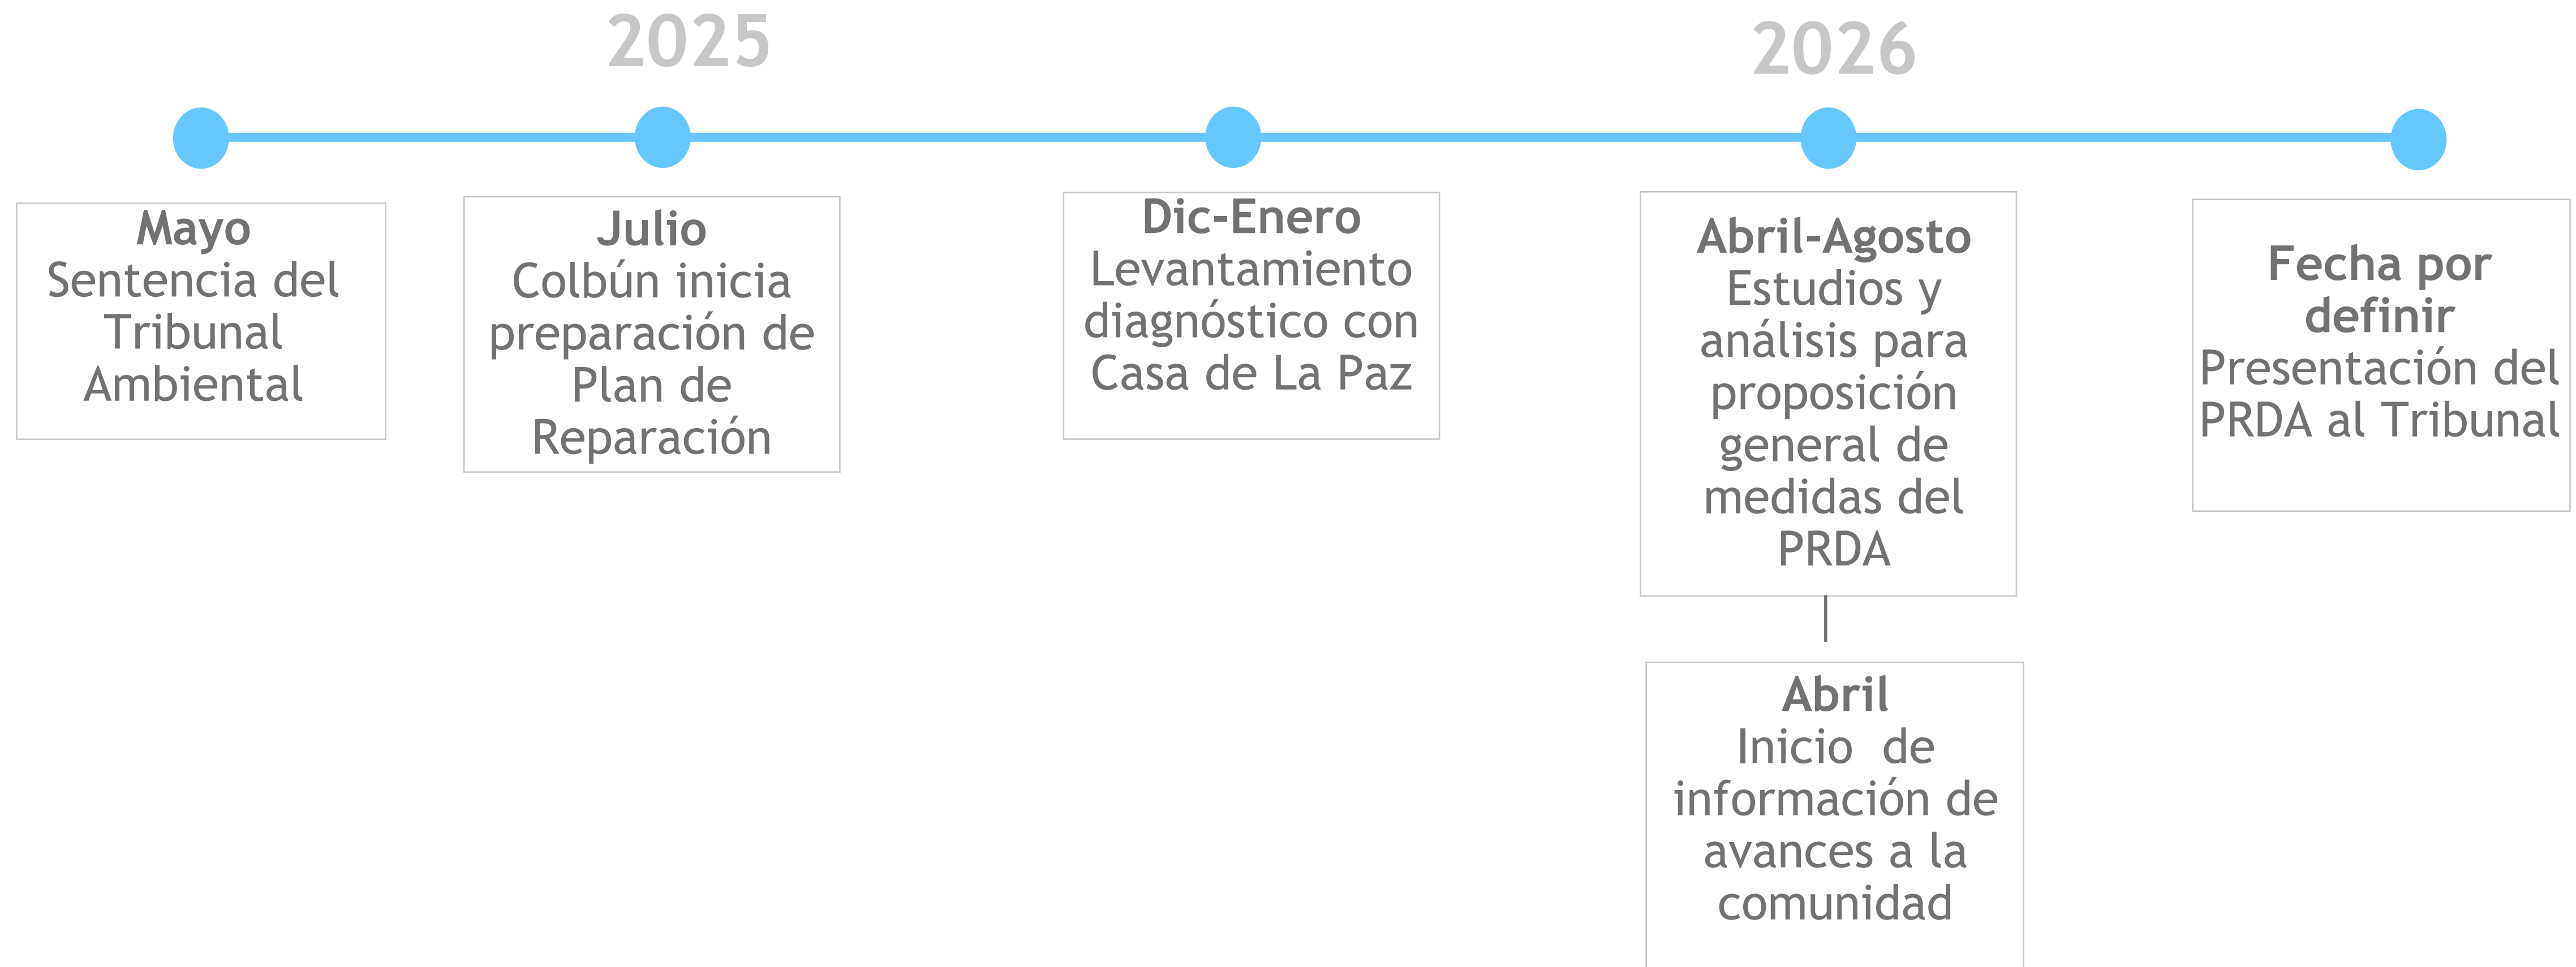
2025

2026

Mayo
Sentencia del Tribunal Ambiental

Julio
Colbún inicia preparación de Plan de Reparación

Dic-Enero
Levantamiento diagnóstico con Casa de La Paz

Abril-Agosto
Estudios y análisis para proposición general de medidas del PRDA

Abril
Inicio de información de avances a la comunidad

Fecha por definir
Presentación del PRDA al Tribunal